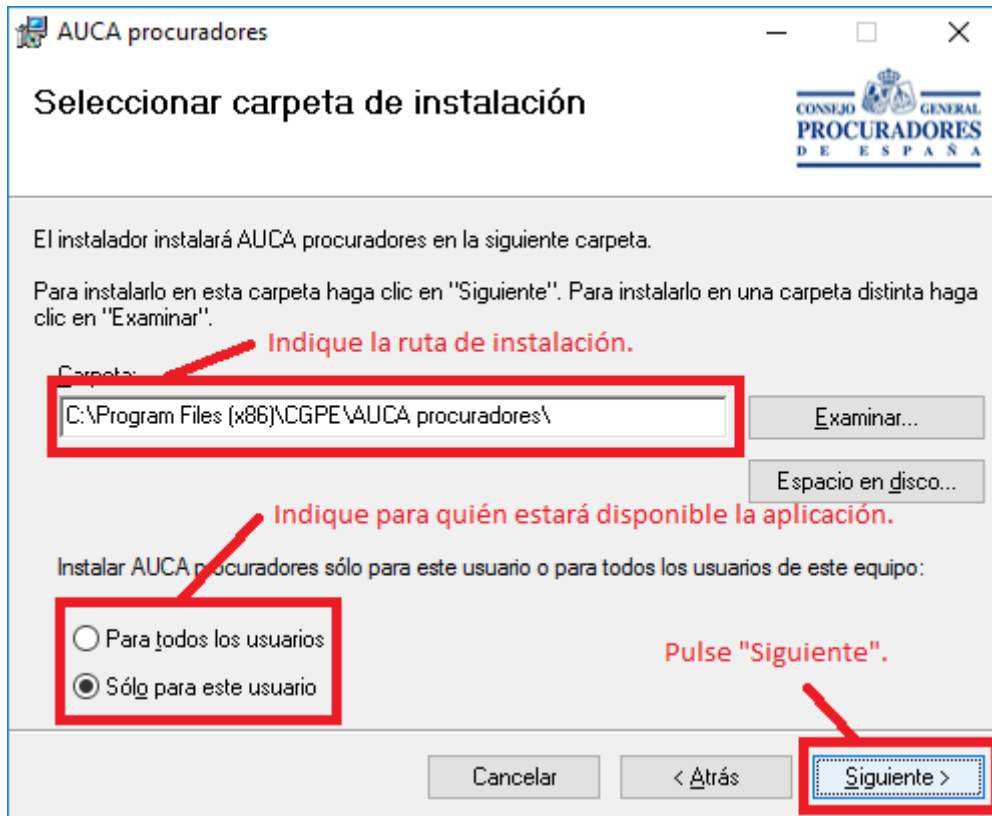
AUCA procuradores

Seleccionar carpeta de instalación

CONSEJO GENERAL PROCURADORES DE ESPAÑA

El instalador instalará AUCA procuradores en la siguiente carpeta.

Para instalarlo en esta carpeta haga clic en "Siguiente". Para instalarlo en una carpeta distinta haga clic en "Examinar".

Indique la ruta de instalación.

Carpeta:

C:\Program Files (x86)\CGPE\AUCA procuradores\

Examinar...

Espacio en disco...

Indique para quién estará disponible la aplicación.

Instalar AUCA procuradores sólo para este usuario o para todos los usuarios de este equipo:

Para todos los usuarios

Sólo para este usuario

Pulse "Siguiente".

Cancelar

< Atrás

Siguiente >